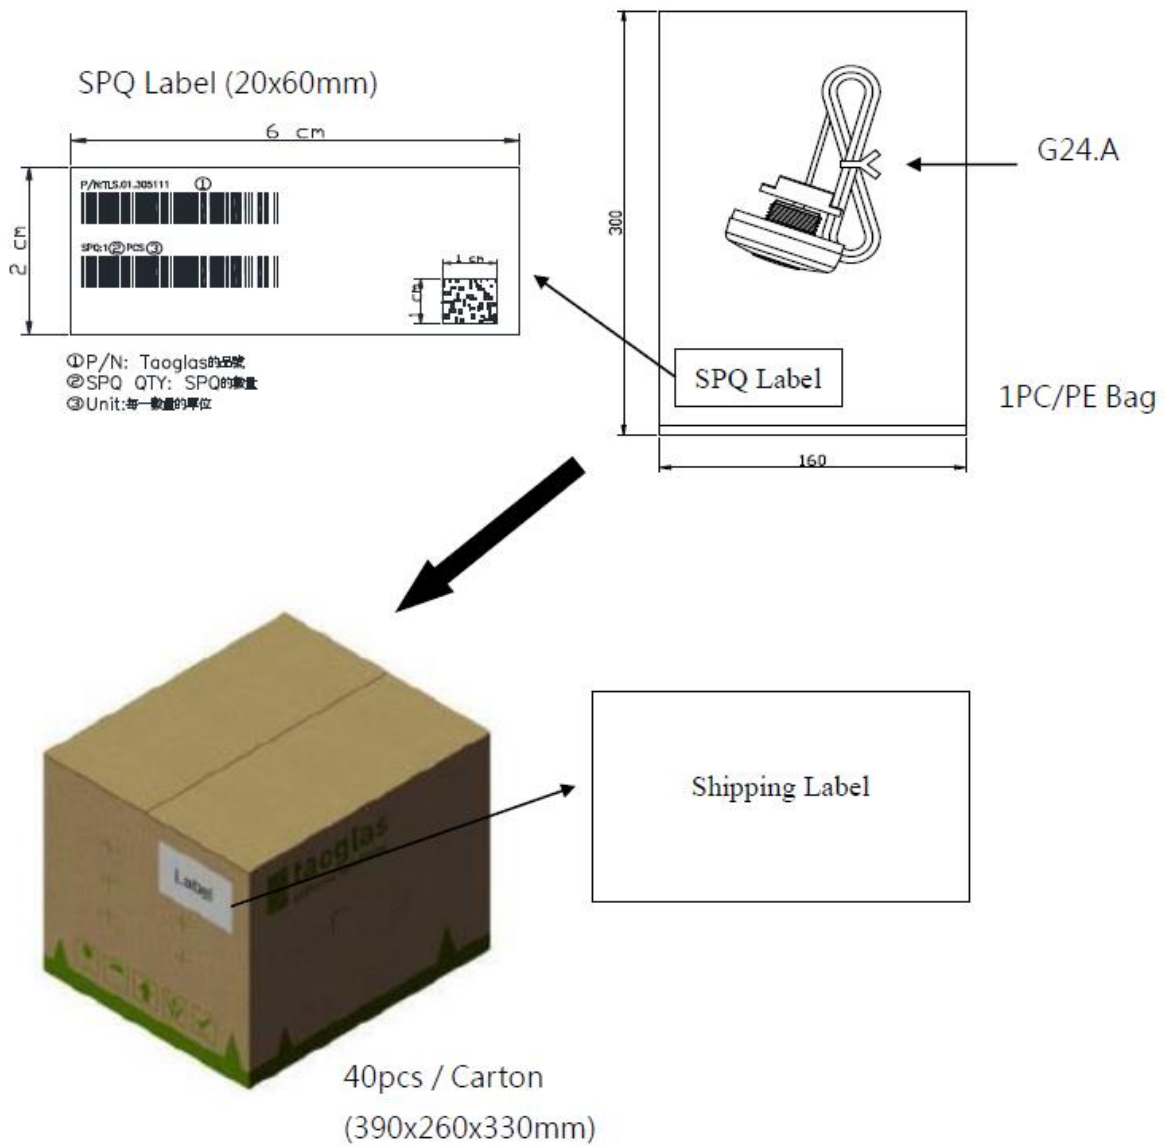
SPQ Label (20x60mm)

6 cm

2 cm

P/N:TLS.01.305111 ①

SPQ:1② PCS③

1 cm

1 cm

①P/N: Taoglas的品號
②SPQ QTY: SPQ的數量
③Unit:每一數量的單位

300

G24.A

SPQ Label

1PC/PE Bag

160

Label

taoglas

Shipping Label

40pcs / Carton
(390x260x330mm)